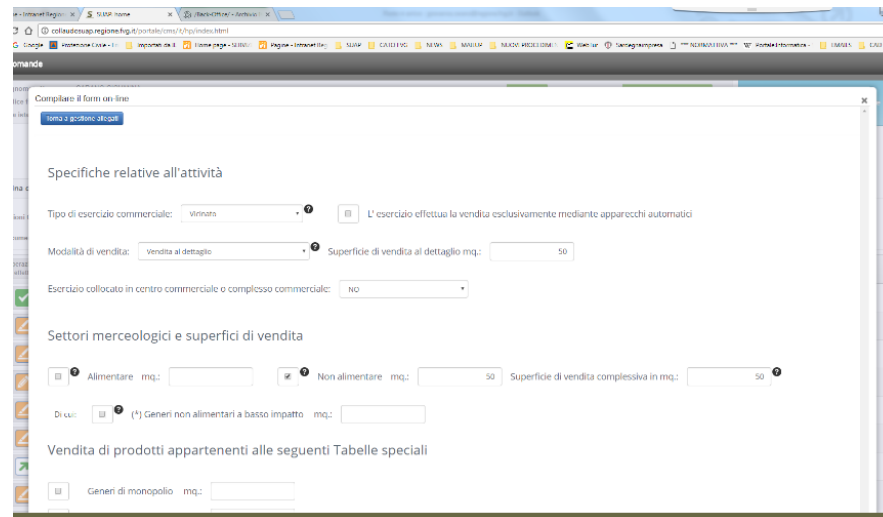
e - Intranet Regione × SUAP home × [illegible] ×

collaudosuap.regione.fvg.it/portale/cms/it/hp/index.html

Google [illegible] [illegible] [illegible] Home page - SUAP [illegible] Pagine - Intranet Reg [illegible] SUAP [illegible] NEWS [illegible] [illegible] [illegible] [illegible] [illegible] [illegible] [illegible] Portale Informatico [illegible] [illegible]

omande

Compilare il form on-line

Torna a gestione allegati

Specifiche relative all'attività

Tipo di esercizio commerciale: Vivinata

L' esercizio effettua la vendita esclusivamente mediante apparecchi automatici

Modalità di vendita: Vendita al dettaglio

Superficie di vendita al dettaglio mq.: 50

Esercizio collocato in centro commerciale o complesso commerciale: NO

Settori merceologici e superfici di vendita

Alimentare mq.:

Non alimentare mq.: 50

Superficie di vendita complessiva in mq.: 50

Di cui: (*) Generi non alimentari a basso impatto mq.:

Vendita di prodotti appartenenti alle seguenti Tabelle speciali

Generi di monopolio mq.: